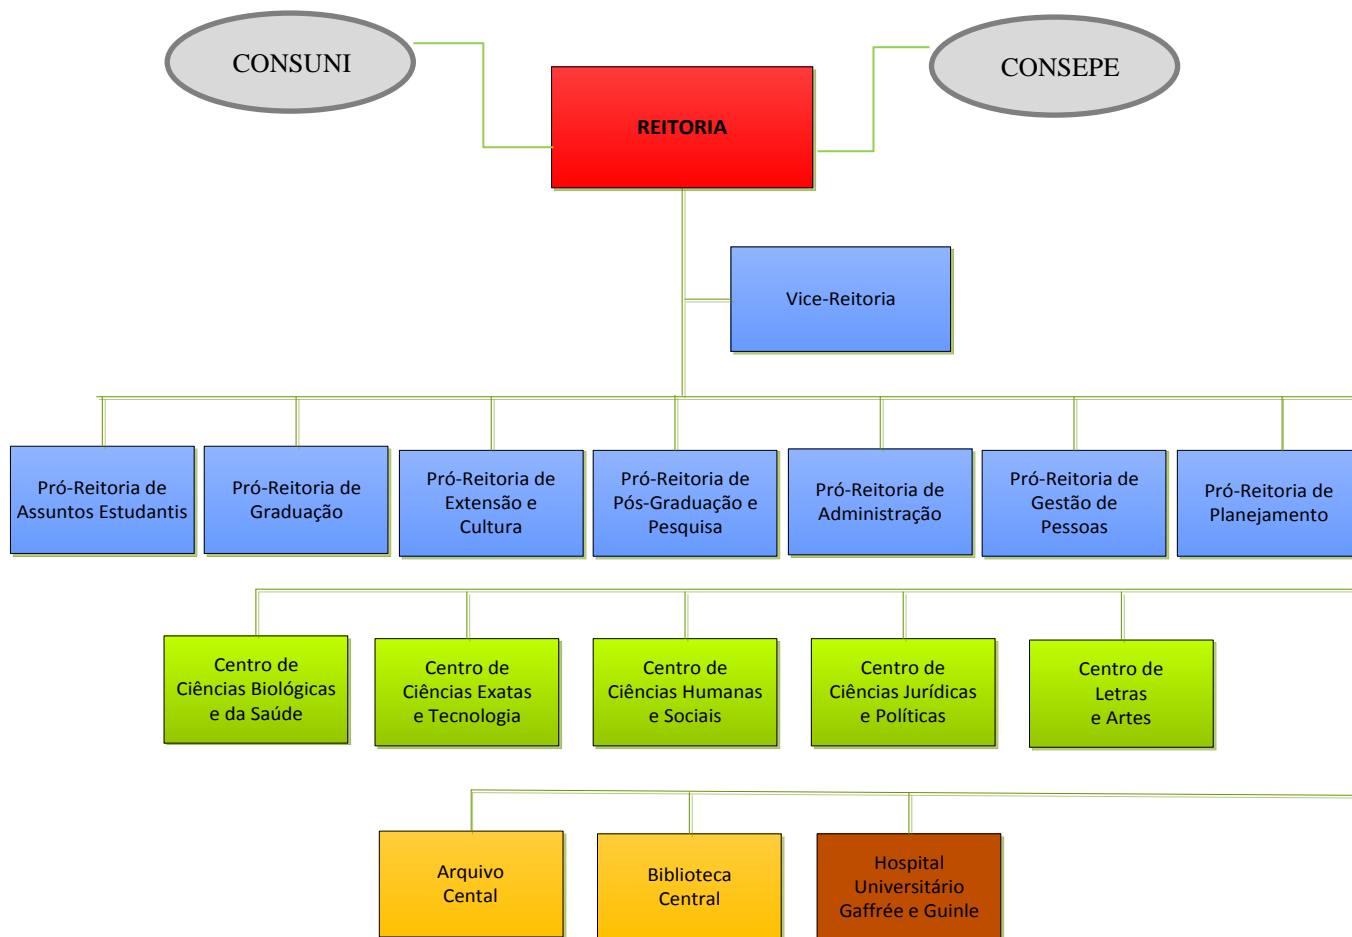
CONSUNI

REITORIA

CONSEPE

Vice-Reitoria

Pró-Reitoria de Assuntos Estudantis

Pró-Reitoria de Graduação

Pró-Reitoria de Extensão e Cultura

Pró-Reitoria de Pós-Graduação e Pesquisa

Pró-Reitoria de Administração

Pró-Reitoria de Gestão de Pessoas

Pró-Reitoria de Planejamento

Centro de Ciências Biológicas e da Saúde

Centro de Ciências Exatas e Tecnologia

Centro de Ciências Humanas e Sociais

Centro de Ciências Jurídicas e Políticas

Centro de Letras e Artes

Arquivo Cental

Biblioteca Central

Hospital Universitário Gaffrée e Guinle